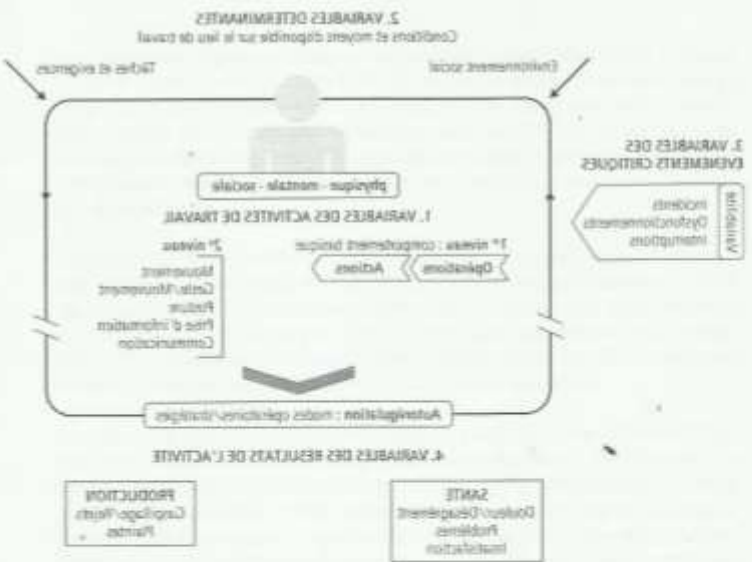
2. VARIABLES DETERMINANTES
Conditions et moyens disponible sur le lieu de travail

Tâches et exigences

Environnement social

3. VARIABLES DES EVENEMENTS CRITIQUES

Visibilité
Incidents
Dysfonctionnements
Interruptions

physique - mentale - sociale

1. VARIABLES DES ACTIVITES DE TRAVAIL

1er niveau : comportement basique

Opérations

Actions

2e niveau
Mouvement
Geste/Mouvement
Posture
Prise d'information
Communication

Autorégulation : modes opératoires/stratégies

4. VARIABLES DES RESULTATS DE L'ACTIVITE

PRODUCTION
Carottage/Piquets
Plantes

SANTE
Douleur/Désagrément
Problèmes
Insatisfaction